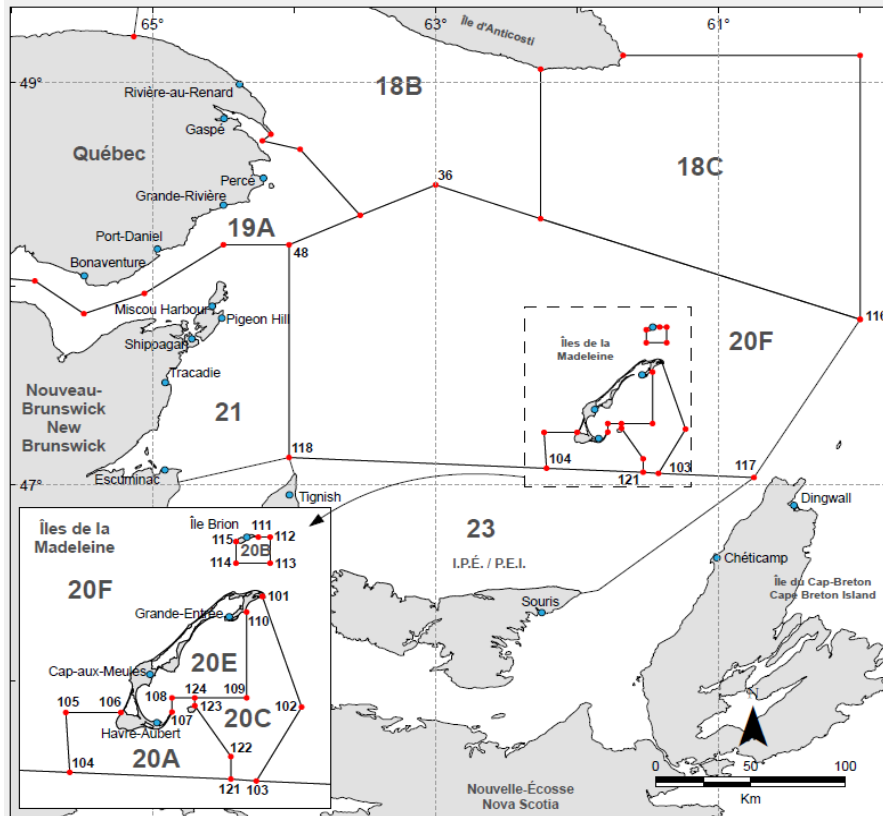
65°
63°
61°
49°
47°
Île d'Anticosti
Rivière-au-Renard
18B
Gaspé
Québec
Percé
18C
36
Grande-Rivière
19A
48
Port-Daniel
Bonaventure
Miscou Harbour
Pigeon Hill
Shippagan
Îles de la Madeleine
20F
116
Tracadie
Nouveau-Brunswick
New Brunswick
21
118
104
103
117
121
Escuminac
Tignish
Dingwall
Îles de la Madeleine
Île Brion
111
112
115
20B
114
113
20F
23
I.P.É. / P.E.I.
Chéticamp
Île du Cap-Breton
Cape Breton Island
101
Grande-Entrée
110
Souris
20E
Cap-aux-Meules
124
109
105
106
108
123
102
107
20C
Havre-Aubert
122
104
20A
121
103
Nouvelle-Écosse
Nova Scotia
0
50
100
Km